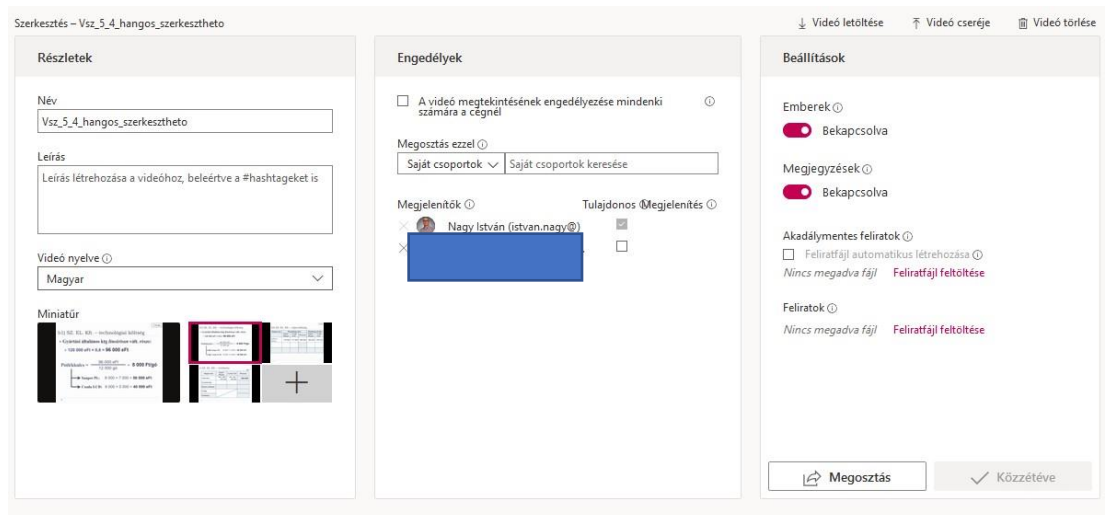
Szerkesztés – Vsz_5_4_hangos_szerkesztheto

Videó letöltése Videó cseréje Videó törlése

Részletek

Név
Vsz_5_4_hangos_szerkesztheto

Leírás
Leírás létrehozása a videóhoz, beleértve a #hashtageket is

Videó nyelve
Magyar

Miniatűr

Engedélyek

A videó megtekintésének engedélyezése mindenki számára a cégnél

Megosztás ezzel
Saját csoportok
Saját csoportok keresése

Megjelenítők
Tulajdonos
Megjelenítés

Nagy István (istvan.nagy@

Beállítások

Emberek
Bekapcsolva

Megjegyzések
Bekapcsolva

Akadálymentes feliratok
Feliratfájl automatikus létrehozása
Nincs megadva fájl
Feliratfájl feltöltése

Feliratok
Nincs megadva fájl
Feliratfájl feltöltése

Megosztás
Közzétéve